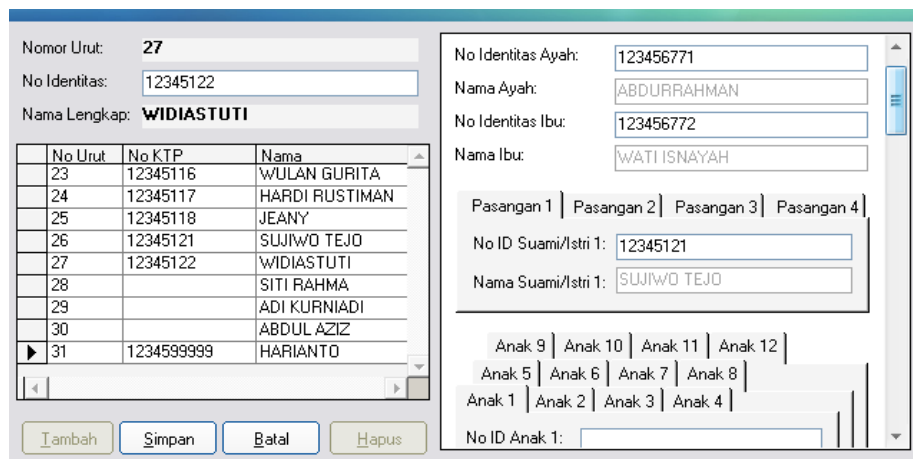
Nomor Urut: 27

No Identitas: 12345122

Nama Lengkap: WIDIASTUTI

| | No Urut | No KTP | Nama |
|---|---|---|---|
| | 23 | 12345116 | WULAN GURITA |
| | 24 | 12345117 | HARDI RUSTIMAN |
| | 25 | 12345118 | JEANY |
| | 26 | 12345121 | SUJIWO TEJO |
| | 27 | 12345122 | WIDIASTUTI |
| | 28 | | SITI RAHMA |
| | 29 | | ADI KURNIADI |
| | 30 | | ABDUL AZIZ |
| ▶ | 31 | 1234599999 | HARIANTO |

Tambah Simpan Batal Hapus

No Identitas Ayah: 123456771

Nama Ayah: ABDURRAHMAN

No Identitas Ibu: 123456772

Nama Ibu: WATI ISNAYAH

Pasangan 1 Pasangan 2 Pasangan 3 Pasangan 4

No ID Suami/Istri 1: 12345121

Nama Suami/Istri 1: SUJIWO TEJO

Anak 9 Anak 10 Anak 11 Anak 12
Anak 5 Anak 6 Anak 7 Anak 8
Anak 1 Anak 2 Anak 3 Anak 4

No ID Anak 1: